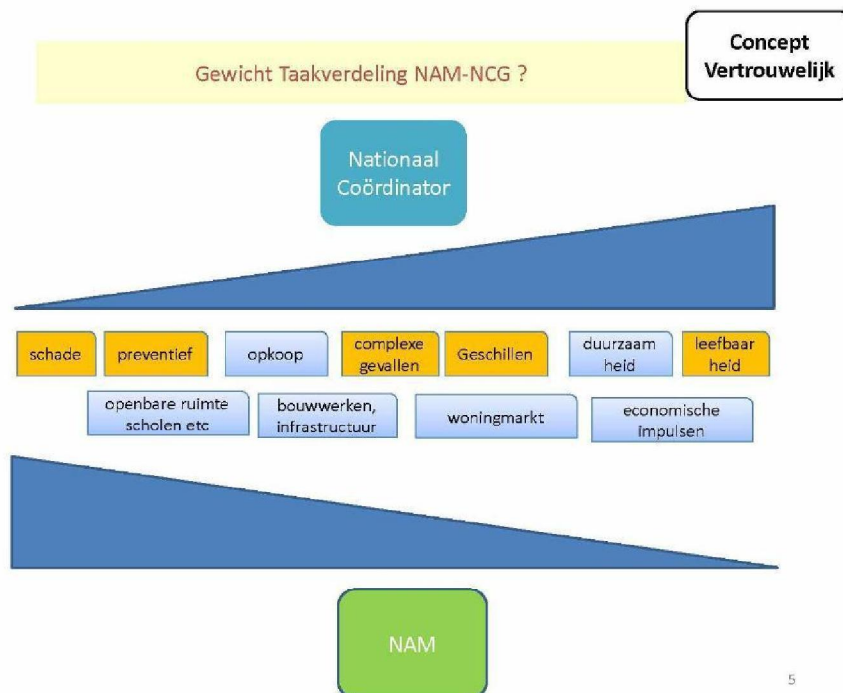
Gewicht Taakverdeling NAM-NCG ?

Concept Vertrouwelijk

Nationaal Coördinator

schade

preventief

opkoop

complexe gevallen

Geschillen

duurzaam heid

leefbaar heid

openbare ruimte scholen etc

bouwwerken, infrastructuur

woningmarkt

economische impulsen

NAM

5